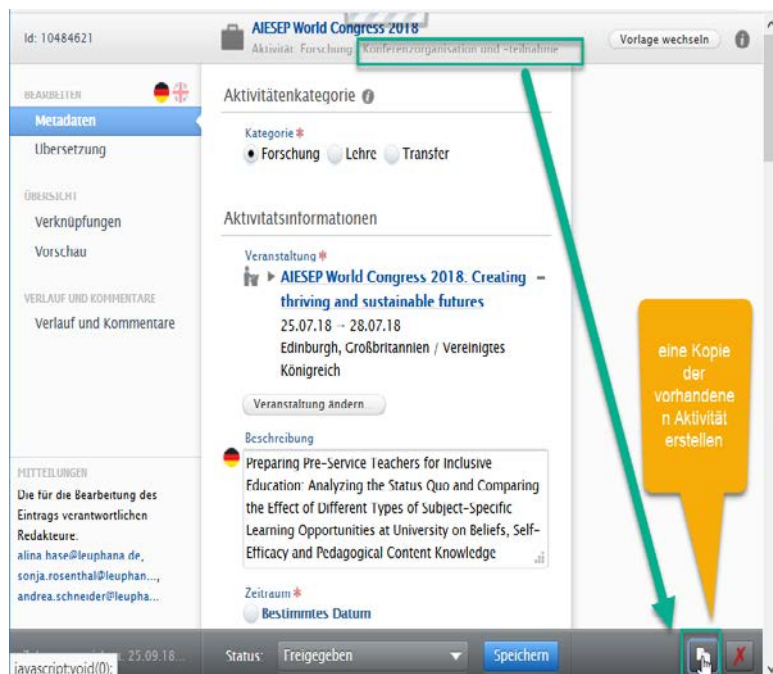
Id: 10484621

AIESEP World Congress 2018
Aktivität: Forschung: Konferenzorganisation und -teilnahme

Vorlage wechseln

BEARBEITEN
Metadaten
Übersetzung

ÜBERSICHT
Verknüpfungen
Vorschau

VERLAUF UND KOMMENTARE
Verlauf und Kommentare

MITTEILUNGEN
Die für die Bearbeitung des Eintrags verantwortlichen Redakteure:
alina.hase@leuphana.de, sonja.rosenthal@leuphan..., andrea.schneider@leupha...

Aktivitätenkategorie

Kategorie *
Forschung Lehre Transfer

Aktivitätsinformationen

Veranstaltung *
AIESEP World Congress 2018. Creating thriving and sustainable futures
25.07.18 → 28.07.18
Edinburgh, Großbritannien / Vereinigtes Königreich

Veranstaltung ändern

Beschreibung
Preparing Pre-Service Teachers for Inclusive Education: Analyzing the Status Quo and Comparing the Effect of Different Types of Subject-Specific Learning Opportunities at University on Beliefs, Self-Efficacy and Pedagogical Content Knowledge

Zeitraum *
Bestimmtes Datum

eine Kopie der vorhandenen Aktivität erstellen

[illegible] 25.09.18...
javascript:void(0);

Status: Freigegeben

Speichern